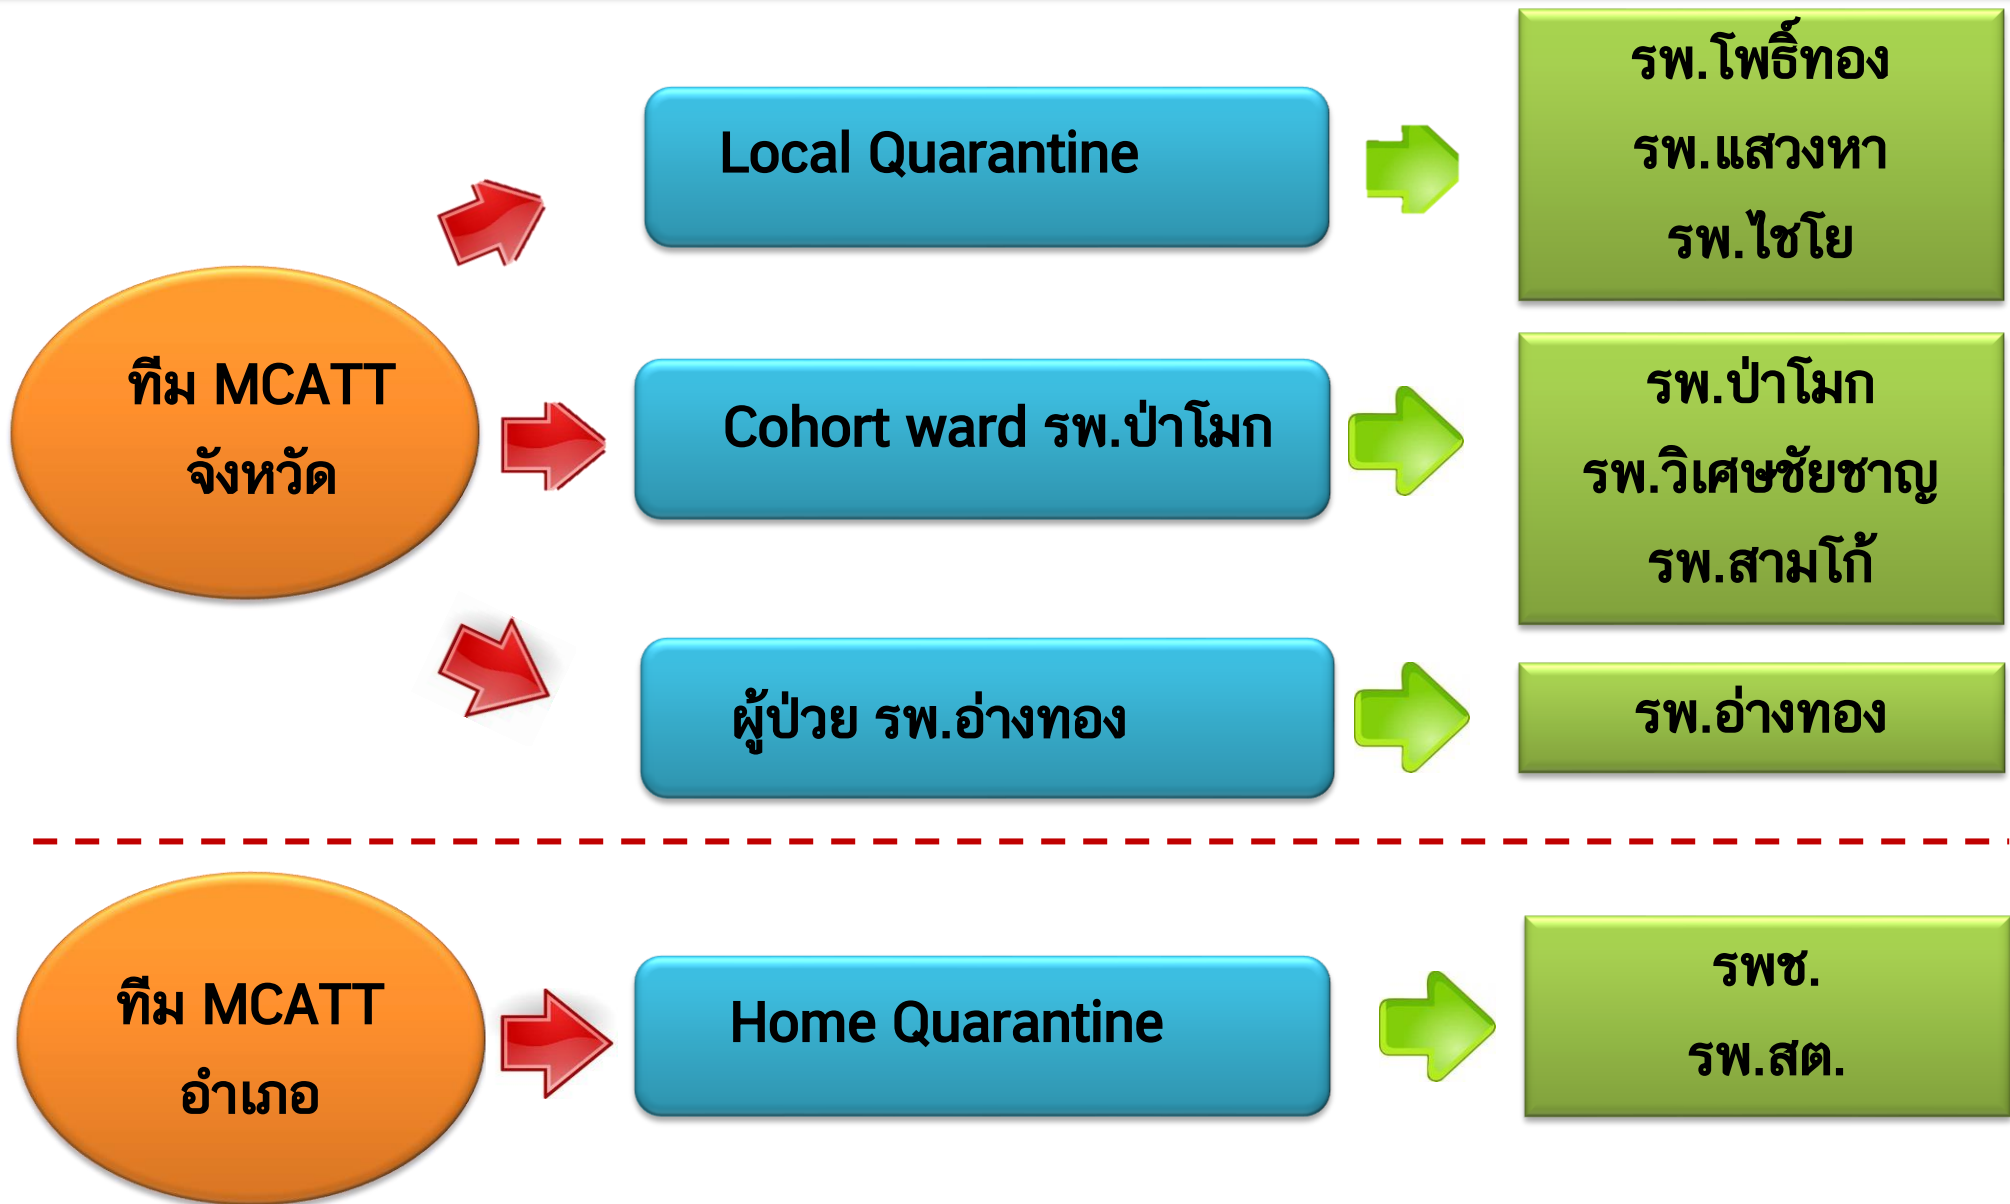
ทีม MCATT จังหวัด

Local Quarantine

รพ.โพธิ์ทอง
รพ.แสวงหา
รพ.ไชโย

Cohort ward รพ.ป่าโมก

รพ.ป่าโมก
รพ.วิเศษชัยชาญ
รพ.สามโก้

ผู้ป่วย รพ.อ่างทอง

รพ.อ่างทอง

ทีม MCATT อำเภอ

Home Quarantine

รพช.
รพ.สต.